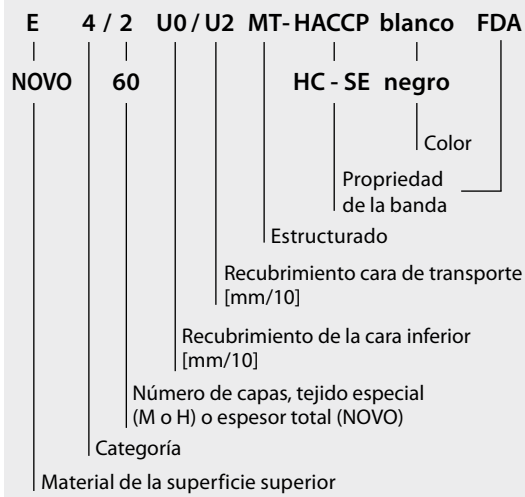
E 4 / 2 U0 / U2 MT- HACCP blanco FDA

NOVO 60 HC - SE negro

Color

Propriedad de la banda

Estructurado

Recubrimiento cara de transporte [mm/10]

Recubrimiento de la cara inferior [mm/10]

Número de capas, tejido especial (M o H) o espesor total (NOVO)

Categoría

Material de la superficie superior